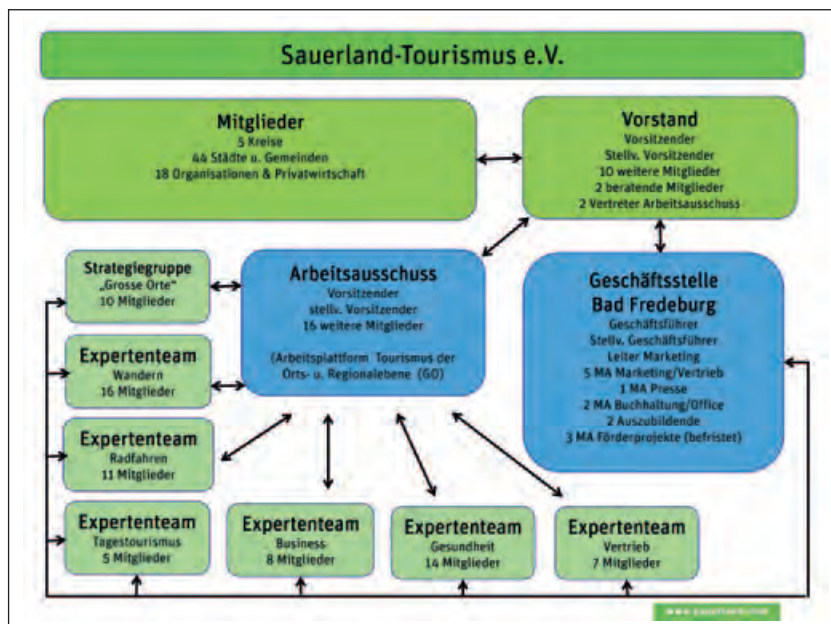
Sauerland-Tourismus e.V.

Mitglieder
5 Kreise
44 Städte u. Gemeinden
18 Organisationen & Privatwirtschaft

Vorstand
Vorsitzender
Stellv. Vorsitzender
10 weitere Mitglieder
2 beratende Mitglieder
2 Vertreter Arbeitsausschuss

Strategiegruppe
„Grosse Orte"
10 Mitglieder

Arbeitsausschuss
Vorsitzender
stellv. Vorsitzender
16 weitere Mitglieder

(Arbeitsplattform Tourismus der Orts- u. Regionalebene (GO)

Geschäftsstelle
Bad Fredeburg
Geschäftsführer
Stellv. Geschäftsführer
Leiter Marketing
5 MA Marketing/Vertrieb
1 MA Presse
2 MA Buchhaltung/Office
2 Auszubildende
3 MA Förderprojekte (befristet)

Expertenteam
Wandern
16 Mitglieder

Expertenteam
Radfahren
11 Mitglieder

Expertenteam
Tagestourismus
5 Mitglieder

Expertenteam
Business
8 Mitglieder

Expertenteam
Gesundheit
14 Mitglieder

Expertenteam
Vertrieb
7 Mitglieder

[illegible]